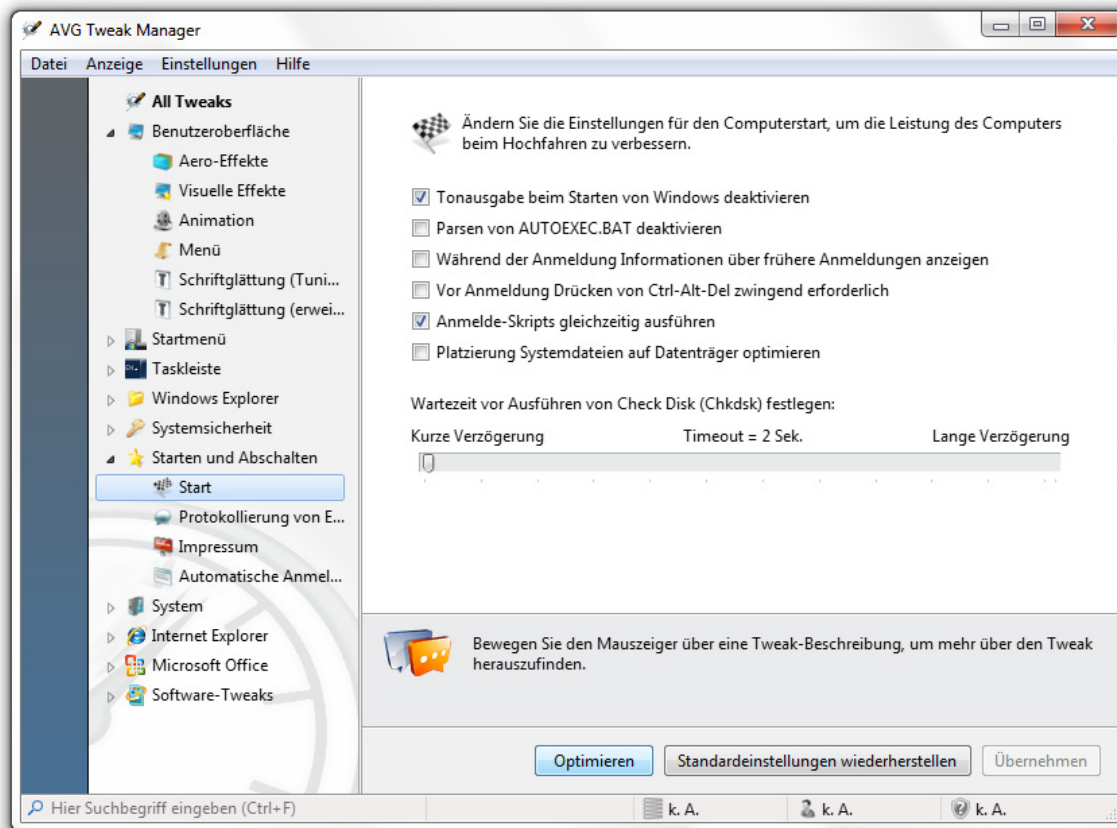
AVG Tweak Manager

Datei Anzeige Einstellungen Hilfe

All Tweaks
Benutzeroberfläche
Aero-Effekte
Visuelle Effekte
Animation
Menü
Schriftglättung (Tuni...
Schriftglättung (erwei...
Startmenü
Taskleiste
Windows Explorer
Systemsicherheit
Starten und Abschalten
Start
Protokollierung von E...
Impressum
Automatische Anmel...
System
Internet Explorer
Microsoft Office
Software-Tweaks

Ändern Sie die Einstellungen für den Computerstart, um die Leistung des Computers beim Hochfahren zu verbessern.

Tonausgabe beim Starten von Windows deaktivieren
Parsen von AUTOEXEC.BAT deaktivieren
Während der Anmeldung Informationen über frühere Anmeldungen anzeigen
Vor Anmeldung Drücken von Ctrl-Alt-Del zwingend erforderlich
Anmelde-Skripts gleichzeitig ausführen
Platzierung Systemdateien auf Datenträger optimieren

Wartezeit vor Ausführen von Check Disk (Chkdsk) festlegen:
Kurze Verzögerung Timeout = 2 Sek. Lange Verzögerung

Bewegen Sie den Mauszeiger über eine Tweak-Beschreibung, um mehr über den Tweak herauszufinden.

Optimieren Standardeinstellungen wiederherstellen Übernehmen

Hier Suchbegriff eingeben (Ctrl+F) k. A. k. A. k. A.